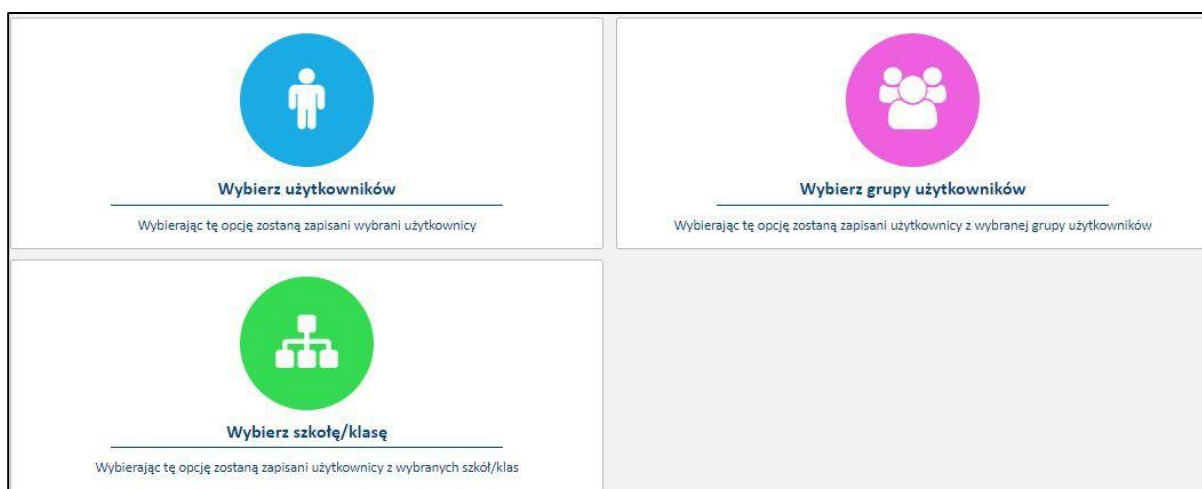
Wybierz użytkowników

Wybierając tę opcję zostaną zapisani wybrani użytkownicy

Wybierz grupy użytkowników

Wybierając tę opcję zostaną zapisani użytkownicy z wybranej grupy użytkowników

Wybierz szkołę/klasę

Wybierając tę opcję zostaną zapisani użytkownicy z wybranych szkół/klas